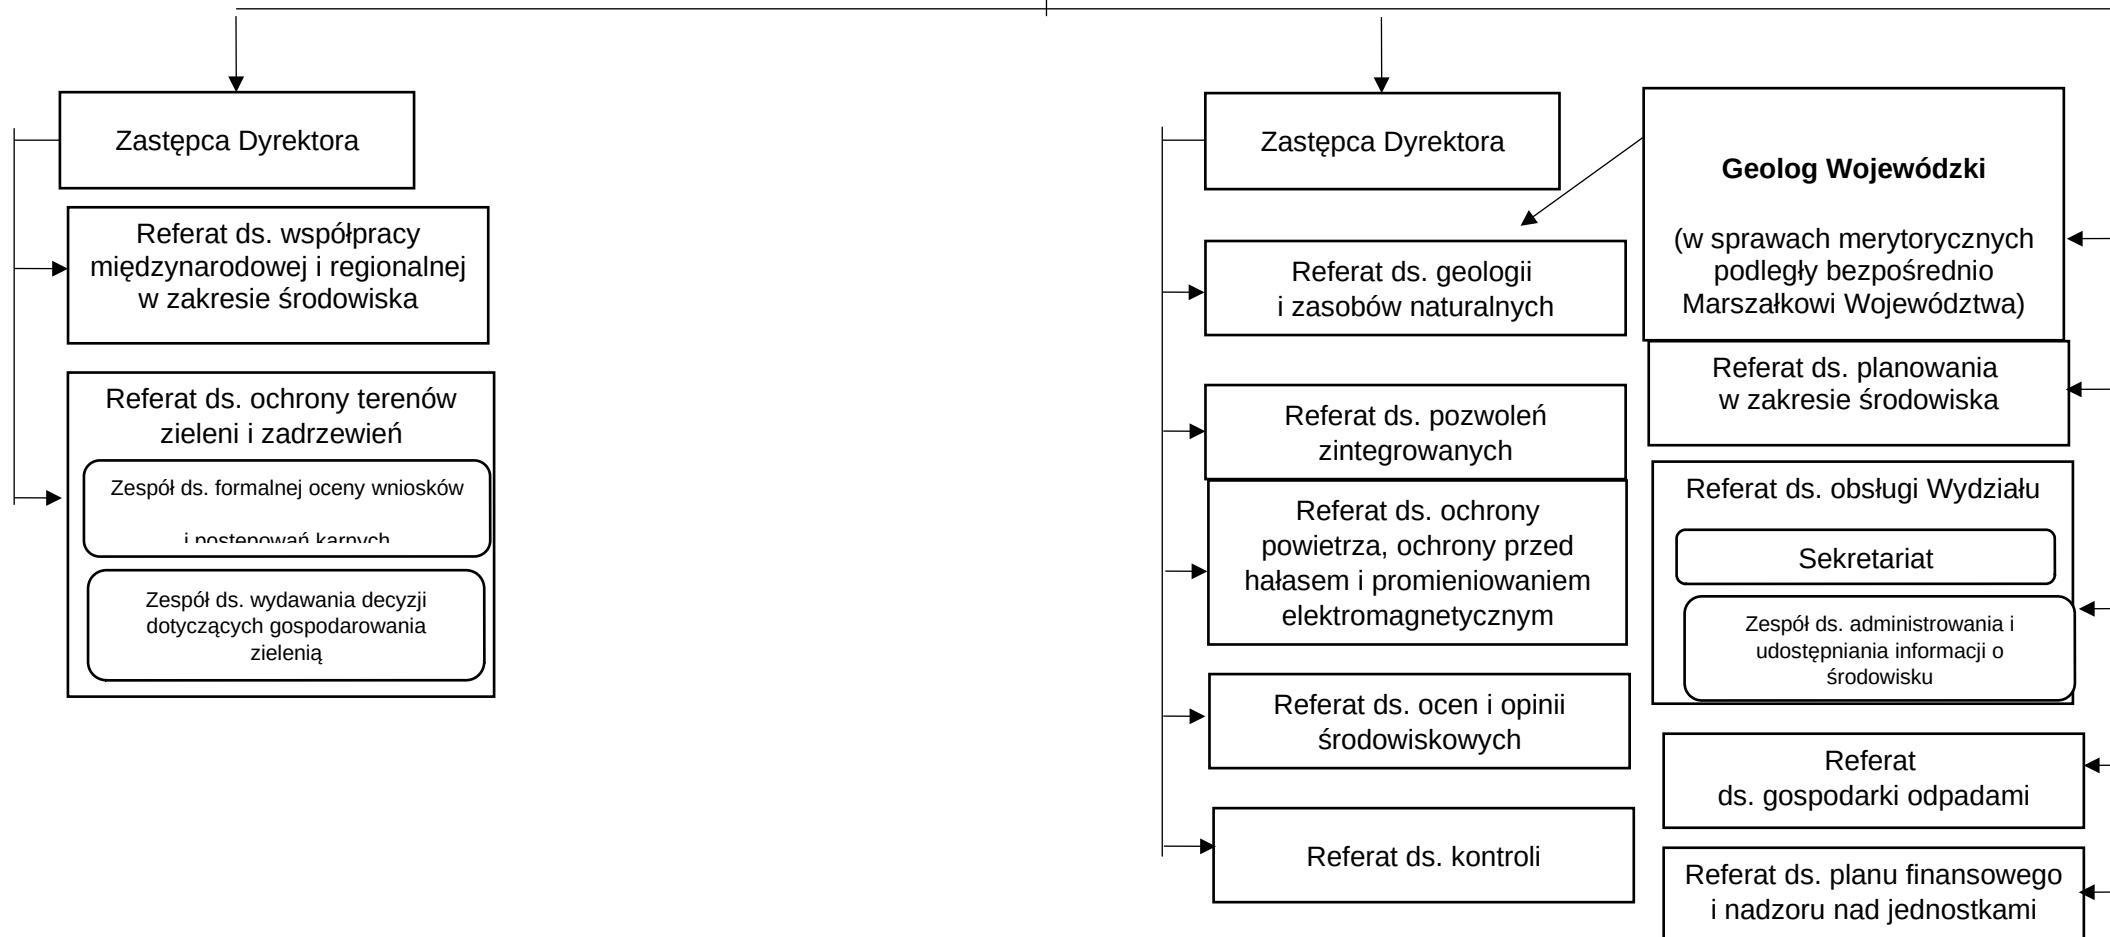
Zastępca Dyrektora

Referat ds. współpracy międzynarodowej i regionalnej w zakresie środowiska

Referat ds. ochrony terenów zieleni i zadrzewień

Zespół ds. formalnej oceny wniosków

i postępowań karnych

Zespół ds. wydawania decyzji dotyczących gospodarowania zielenią

Zastępca Dyrektora

Referat ds. geologii i zasobów naturalnych

Referat ds. pozwoleń zintegrowanych

Referat ds. ochrony powietrza, ochrony przed hałasem i promieniowaniem elektromagnetycznym

Referat ds. ocen i opinii środowiskowych

Referat ds. kontroli

**Geolog Wojewódzki**

(w sprawach merytorycznych podległy bezpośrednio Marszałkowi Województwa)

Referat ds. planowania w zakresie środowiska

Referat ds. obsługi Wydziału

Sekretariat

Zespół ds. administrowania i udostępniania informacji o środowisku

Referat ds. gospodarki odpadami

Referat ds. planu finansowego i nadzoru nad jednostkami